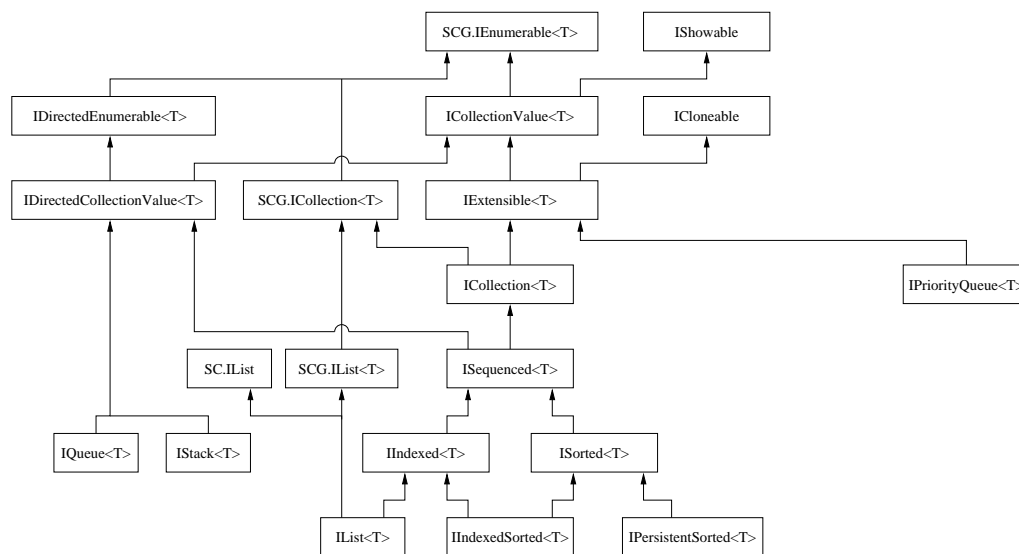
SCG.IEnumerable<T>
IShowable
IDirectedEnumerable<T>
ICollectionValue<T>
ICloneable
IDirectedCollectionValue<T>
SCG.ICollection<T>
IExtensible<T>
ICollection<T>
IPriorityQueue<T>
SC.IList
SCG.IList<T>
ISequenced<T>
IQueue<T>
IStack<T>
IIndexed<T>
ISorted<T>
IList<T>
IIndexedSorted<T>
IPersistentSorted<T>